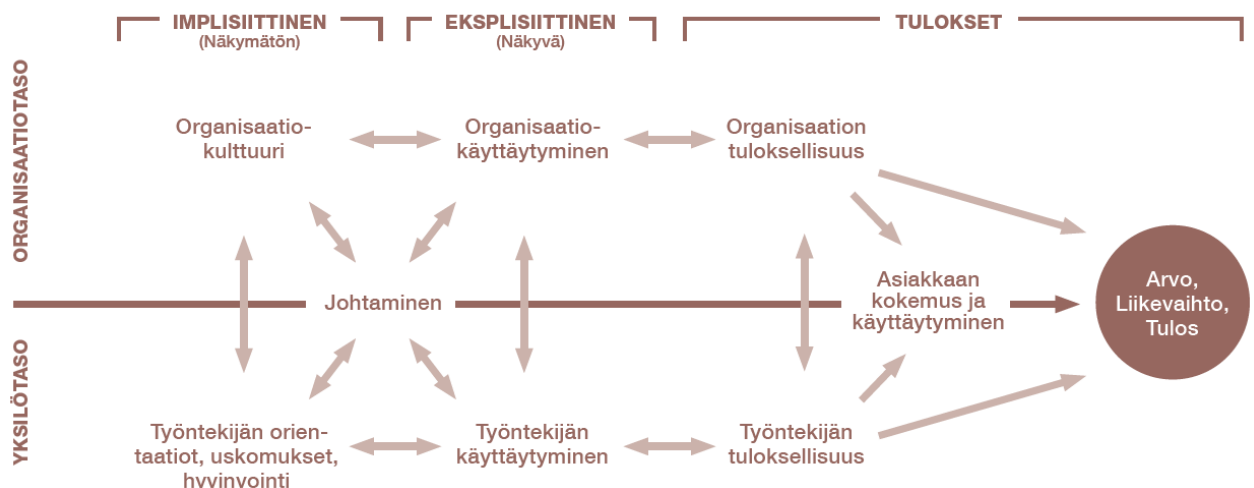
IMPLISIITTINEN
(Näkymätön)

EKSPLISIITTINEN
(Näkyvä)

TULOKSET

ORGANISAATIOTASO

YKSILÖTASO

Organisaatiokulttuuri

Organisaatiokäyttäytyminen

Organisaation tuloksellisuus

Johtaminen

Asiakkaan kokemus ja käyttäytyminen

Arvo, Liikevaihto, Tulos

Työntekijän orientaatiot, uskomukset, hyvinvointi

Työntekijän käyttäytyminen

Työntekijän tuloksellisuus